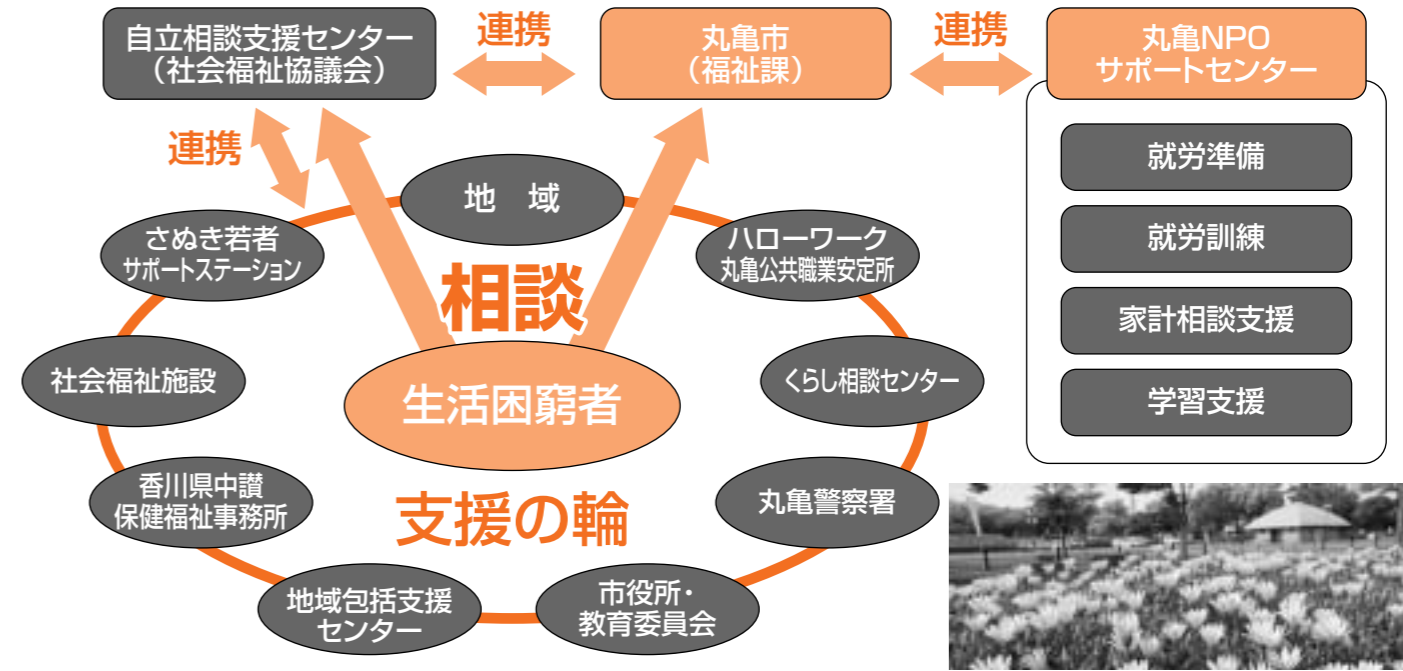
自立相談支援センター
（社会福祉協議会）

連携

丸亀市
（福祉課）

連携

丸亀NPO
サポートセンター

就労準備

就労訓練

家計相談支援

学習支援

連携

地　域

さぬき若者
サポートステーション

ハローワーク
丸亀公共職業安定所

相談

社会福祉施設

くらし相談センター

生活困窮者

香川県中讃
保健福祉事務所

支援の輪

丸亀警察署

地域包括支援
センター

市役所・
教育委員会